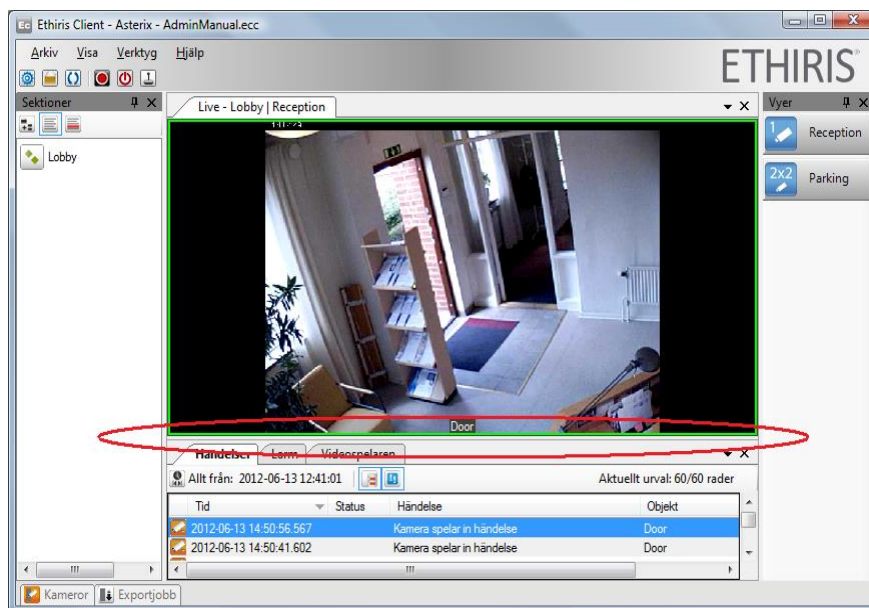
Ec Ethiris Client - Asterix - AdminManual.ecc

Arkiv Visa Verktyg Hjälp

ETHIRIS

Sektioner

Lobby

Live - Lobby | Reception

Door

Vyer

Reception

2x2 Parking

Händelser Larm Videospelaren

Allt från: 2012-06-13 12:41:01

Aktuellt urval: 60/60 rader

| Tid | Status | Händelse | Objekt |
|---|---|---|---|
| 2012-06-13 14:50:56.567 | | Kamera spelar in händelse | Door |
| 2012-06-13 14:50:41.602 | | Kamera spelar in händelse | Door |

Kameror Exportjobb